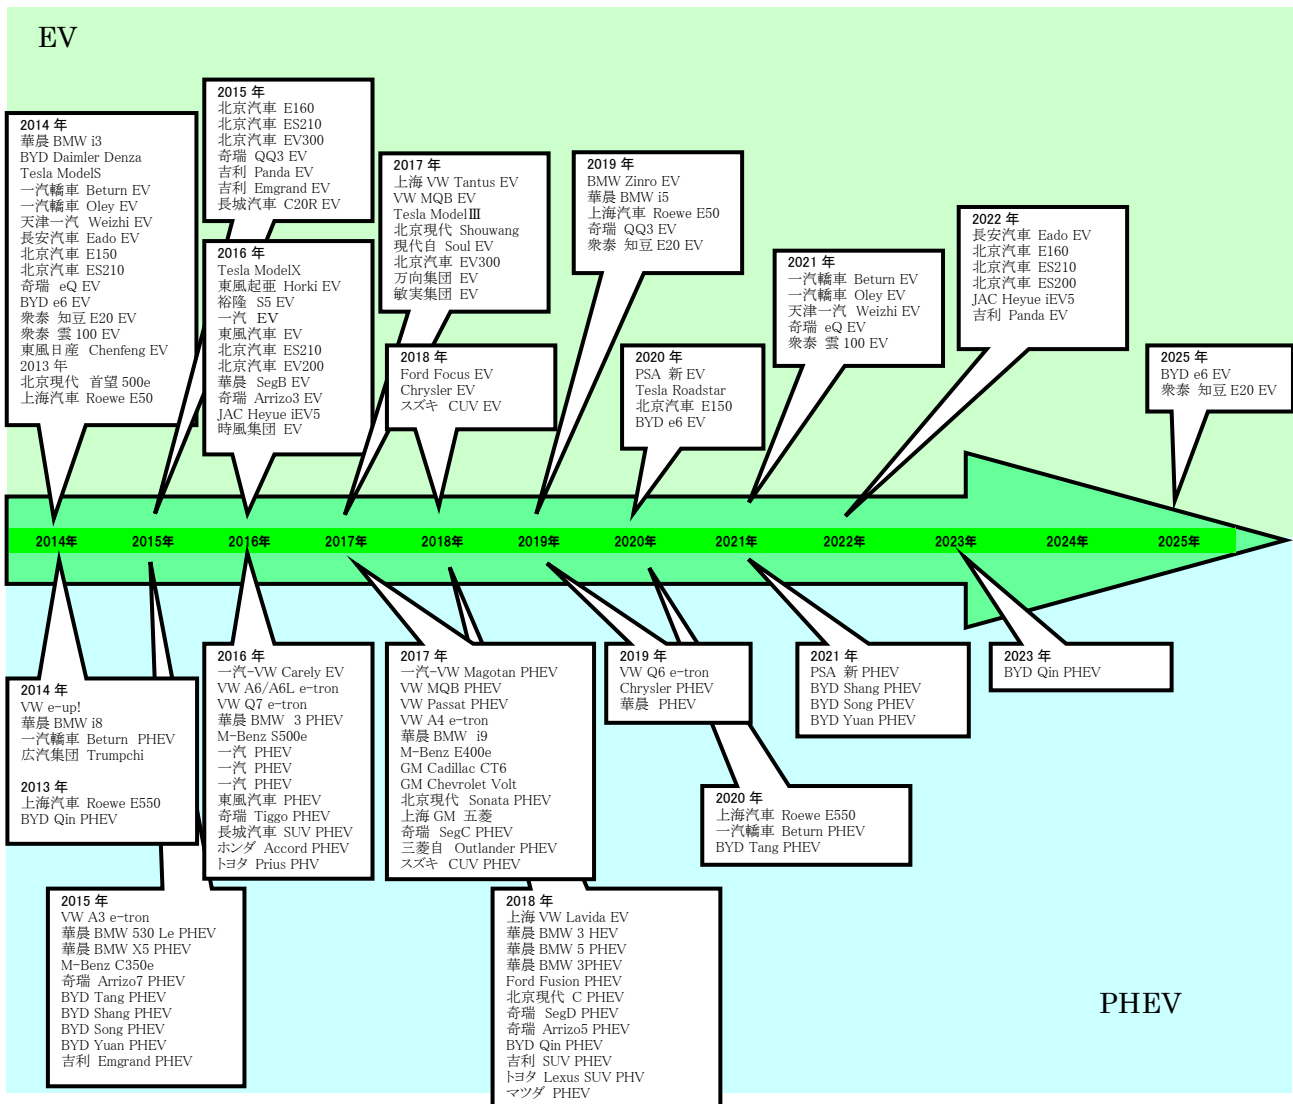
EV

2014 年
華晨 BMW i3
BYD Daimler Denza
Tesla ModelS
一汽轎車 Beturn EV
一汽轎車 Oley EV
天津一汽 Weizhi EV
長安汽車 Eado EV
北京汽車 E150
北京汽車 ES210
奇瑞 eQ EV
BYD e6 EV
衆泰 知豆 E20 EV
衆泰 雲 100 EV
東風日産 Chenfeng EV
2013 年
北京現代 首望 500e
上海汽車 Roewe E50

2015 年
北京汽車 E160
北京汽車 ES210
北京汽車 EV300
奇瑞 QQ3 EV
吉利 Panda EV
吉利 Emgrand EV
長城汽車 C20R EV

2016 年
Tesla ModelX
東風起亜 Horki EV
裕隆 S5 EV
一汽 EV
東風汽車 EV
北京汽車 ES210
北京汽車 EV200
華晨 SegB EV
奇瑞 Arrizo3 EV
JAC Heyue iEV5
時風集団 EV

2017 年
上海 VW Tantus EV
VW MQB EV
Tesla ModelⅢ
北京現代 Shouwang
現代自 Soul EV
北京汽車 EV300
万向集団 EV
敏実集団 EV

2018 年
Ford Focus EV
Chrysler EV
スズキ CUV EV

2019 年
BMW Zinro EV
華晨 BMW i5
上海汽車 Roewe E50
奇瑞 QQ3 EV
衆泰 知豆 E20 EV

2020 年
PSA 新 EV
Tesla Roadstar
北京汽車 E150
BYD e6 EV

2021 年
一汽轎車 Beturn EV
一汽轎車 Oley EV
天津一汽 Weizhi EV
奇瑞 eQ EV
衆泰 雲 100 EV

2022 年
長安汽車 Eado EV
北京汽車 E160
北京汽車 ES210
北京汽車 ES200
JAC Heyue iEV5
吉利 Panda EV

2025 年
BYD e6 EV
衆泰 知豆 E20 EV

2014年 2015年 2016年 2017年 2018年 2019年 2020年 2021年 2022年 2023年 2024年 2025年

2014 年
VW e-up!
華晨 BMW i8
一汽轎車 Beturn PHEV
広汽集団 Trumpchi

2013 年
上海汽車 Roewe E550
BYD Qin PHEV

2015 年
VW A3 e-tron
華晨 BMW 530 Le PHEV
華晨 BMW X5 PHEV
M-Benz C350e
奇瑞 Arrizo7 PHEV
BYD Tang PHEV
BYD Shang PHEV
BYD Song PHEV
BYD Yuan PHEV
吉利 Emgrand PHEV

2016 年
一汽-VW Carely EV
VW A6/A6L e-tron
VW Q7 e-tron
華晨 BMW 3 PHEV
M-Benz S500e
一汽 PHEV
一汽 PHEV
一汽 PHEV
東風汽車 PHEV
奇瑞 Tiggo PHEV
長城汽車 SUV PHEV
ホンダ Accord PHEV
トヨタ Prius PHV

2017 年
一汽-VW Magotan PHEV
VW MQB PHEV
VW Passat PHEV
VW A4 e-tron
華晨 BMW i9
M-Benz E400e
GM Cadillac CT6
GM Chevrolet Volt
北京現代 Sonata PHEV
上海 GM 五菱
奇瑞 SegC PHEV
三菱自 Outlander PHEV
スズキ CUV PHEV

2018 年
上海 VW Lavida EV
華晨 BMW 3 HEV
華晨 BMW 5 PHEV
華晨 BMW 3PHEV
Ford Fusion PHEV
北京現代 C PHEV
奇瑞 SegD PHEV
奇瑞 Arrizo5 PHEV
BYD Qin PHEV
吉利 SUV PHEV
トヨタ Lexus SUV PHV
マツダ PHEV

2019 年
VW Q6 e-tron
Chrysler PHEV
華晨 PHEV

2020 年
上海汽車 Roewe E550
一汽轎車 Beturn PHEV
BYD Tang PHEV

2021 年
PSA 新 PHEV
BYD Shang PHEV
BYD Song PHEV
BYD Yuan PHEV

2023 年
BYD Qin PHEV

PHEV